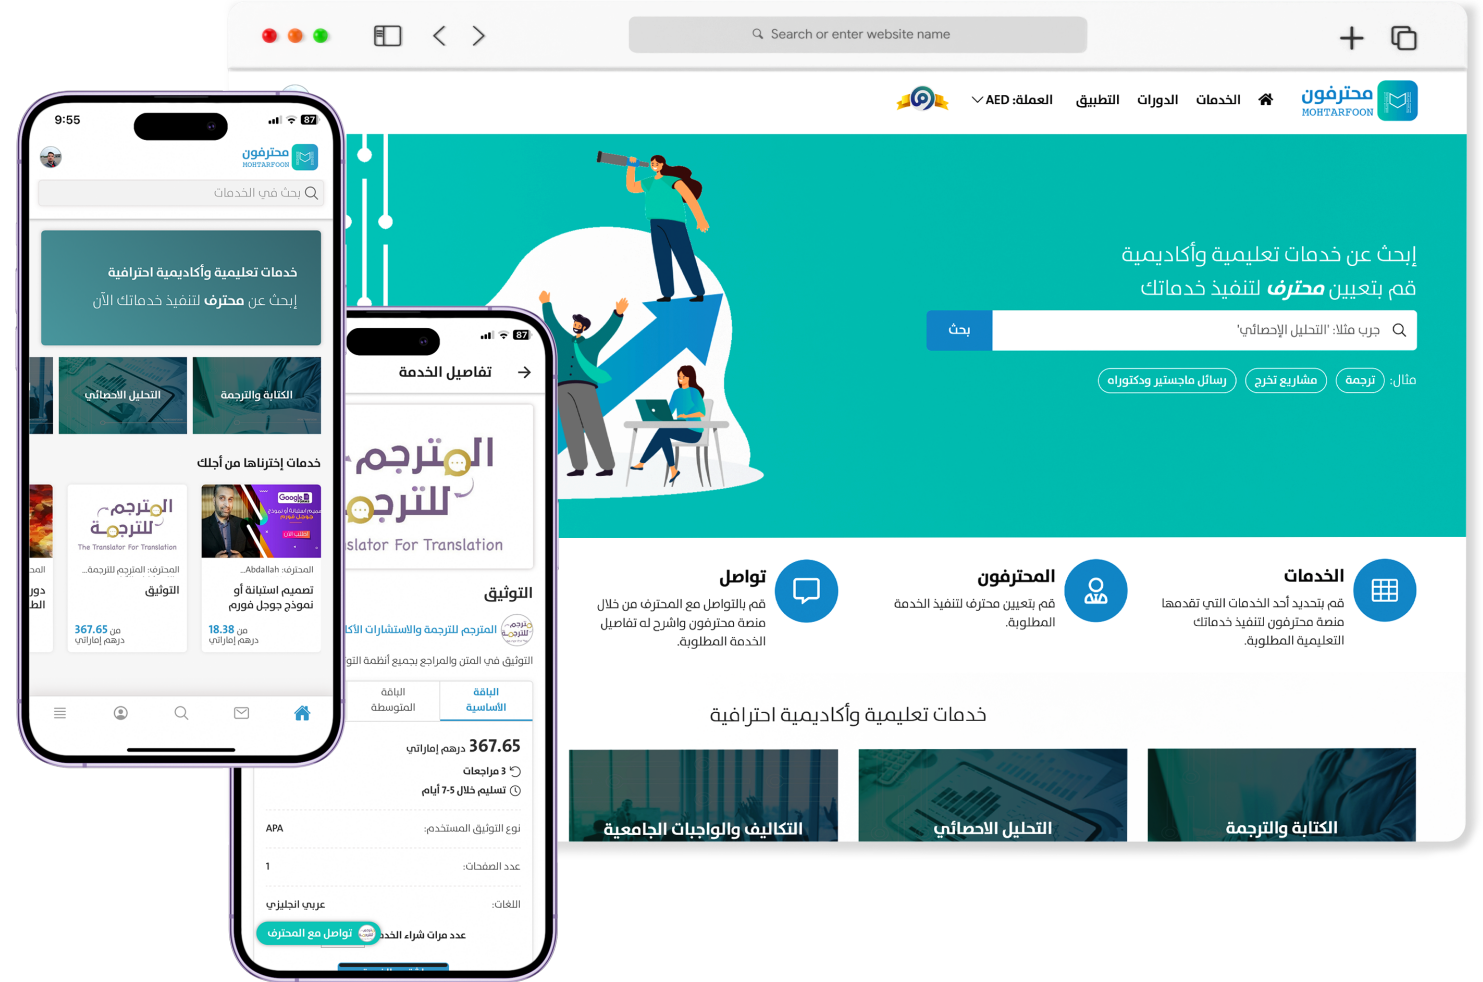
Search or enter website name

محترفون MOHTARFOON

الخدمات الدورات التطبيق العملة: AED

إبحث عن خدمات تعليمية وأكاديمية

قم بتعيين محترف لتنفيذ خدماتك

جرب مثلا: 'التحليل الإحصائي'

بحث

مثال: ترجمة مشاريع تخرج رسائل ماجستير ودكتوراه

الخدمات

قم بتحديد أحد الخدمات التي تقدمها منصة محترفون لتنفيذ خدماتك التعليمية المطلوبة

المحترفون

قم بتعيين محترف لتنفيذ الخدمة المطلوبة.

تواصل

قم بالتواصل مع المحترف من خلال منصة محترفون واشرح له تفاصيل الخدمة المطلوبة

خدمات تعليمية وأكاديمية احترافية

الكتابة والترجمة

التحليل الاحصائي

التكاليف والواجبات الجامعية

9:55

87

محترفون MOHTARFOON

بحث في الخدمات

خدمات تعليمية وأكاديمية احترافية

إبحث عن محترف لتنفيذ خدماتك الآن

التحليل الاحصائي

الكتابة والترجمة

خدمات إخترناها من أجلك

المترجم للترجمة

The Translator For Translation

المحترف: المترجم للترجمة...

التوثيق

367.65 من درهم إماراتي

المحترف: Abdallah...

تصميم استبانات أو نموذج جوجل فورم

18.38 من درهم إماراتي

87

تفاصيل الخدمة

المترجم للترجمة

slator For Translation

التوثيق

المترجم للترجمة والاستشارات الأكا

التوثيق في المتن والمراجع بجميع أنظمة التو

الباقة الأساسية

الباقة المتوسطة

367.65 درهم إماراتي

3 مراجعات

تسليم خلال 7-5 أيام

نوع التوثيق المستخدم: APA

عدد الصفحات: 1

اللغات: عربي انجليزي

عدد مرات شراء الخد

تواصل مع المحترف